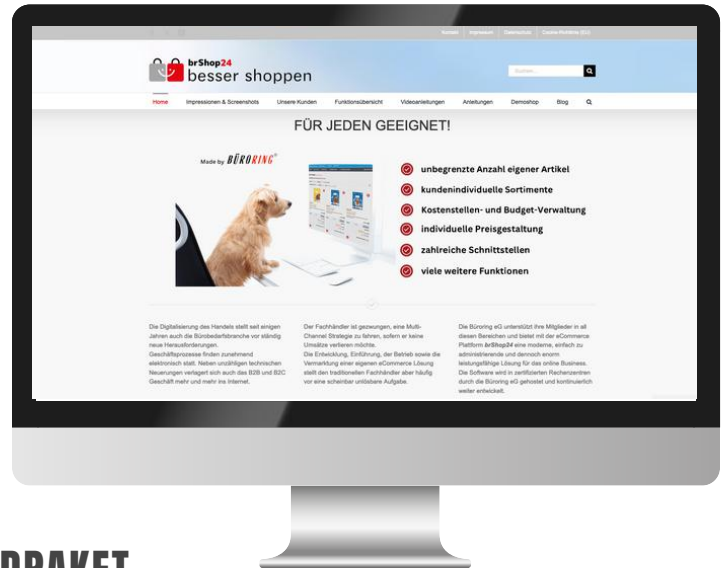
Kontakt Impressum Datenschutz Cookie-Richtlinie (EU)

brShop24
besser shoppen

Suchen...

Home Impressionen & Screenshots Unsere Kunden Funktionsübersicht Videoanleitungen Anleitungen Demoshop Blog

FÜR JEDEN GEEIGNET!

Made by BÜRORING

unbegrenzte Anzahl eigener Artikel
kundenindividuelle Sortimente
Kostenstellen- und Budget-Verwaltung
individuelle Preisgestaltung
zahlreiche Schnittstellen
viele weitere Funktionen

Die Digitalisierung des Handels stellt seit einigen Jahren auch die Bürobedarfsbranche vor ständig neue Herausforderungen. Geschäftsprozesse finden zunehmend elektronisch statt. Neben unzähligen technischen Neuerungen verlagert sich auch das B2B und B2C Geschäft mehr und mehr ins Internet.

Der Fachhändler ist gezwungen, eine Multi-Channel Strategie zu fahren, sofern er keine Umsätze verlieren möchte. Die Entwicklung, Einführung, der Betrieb sowie die Vermarktung einer eigenen eCommerce Lösung stellt den traditionellen Fachhändler aber häufig vor eine scheinbar unlösbare Aufgabe.

Die Büroring eG unterstützt ihre Mitglieder in all diesen Bereichen und bietet mit der eCommerce Plattform brShop24 eine moderne, einfach zu administrierende und dennoch enorm leistungsfähige Lösung für das online Business. Die Software wird in zertifizierten Rechenzentren durch die Büroring eG gehostet und kontinuierlich weiter entwickelt.

DPAKET